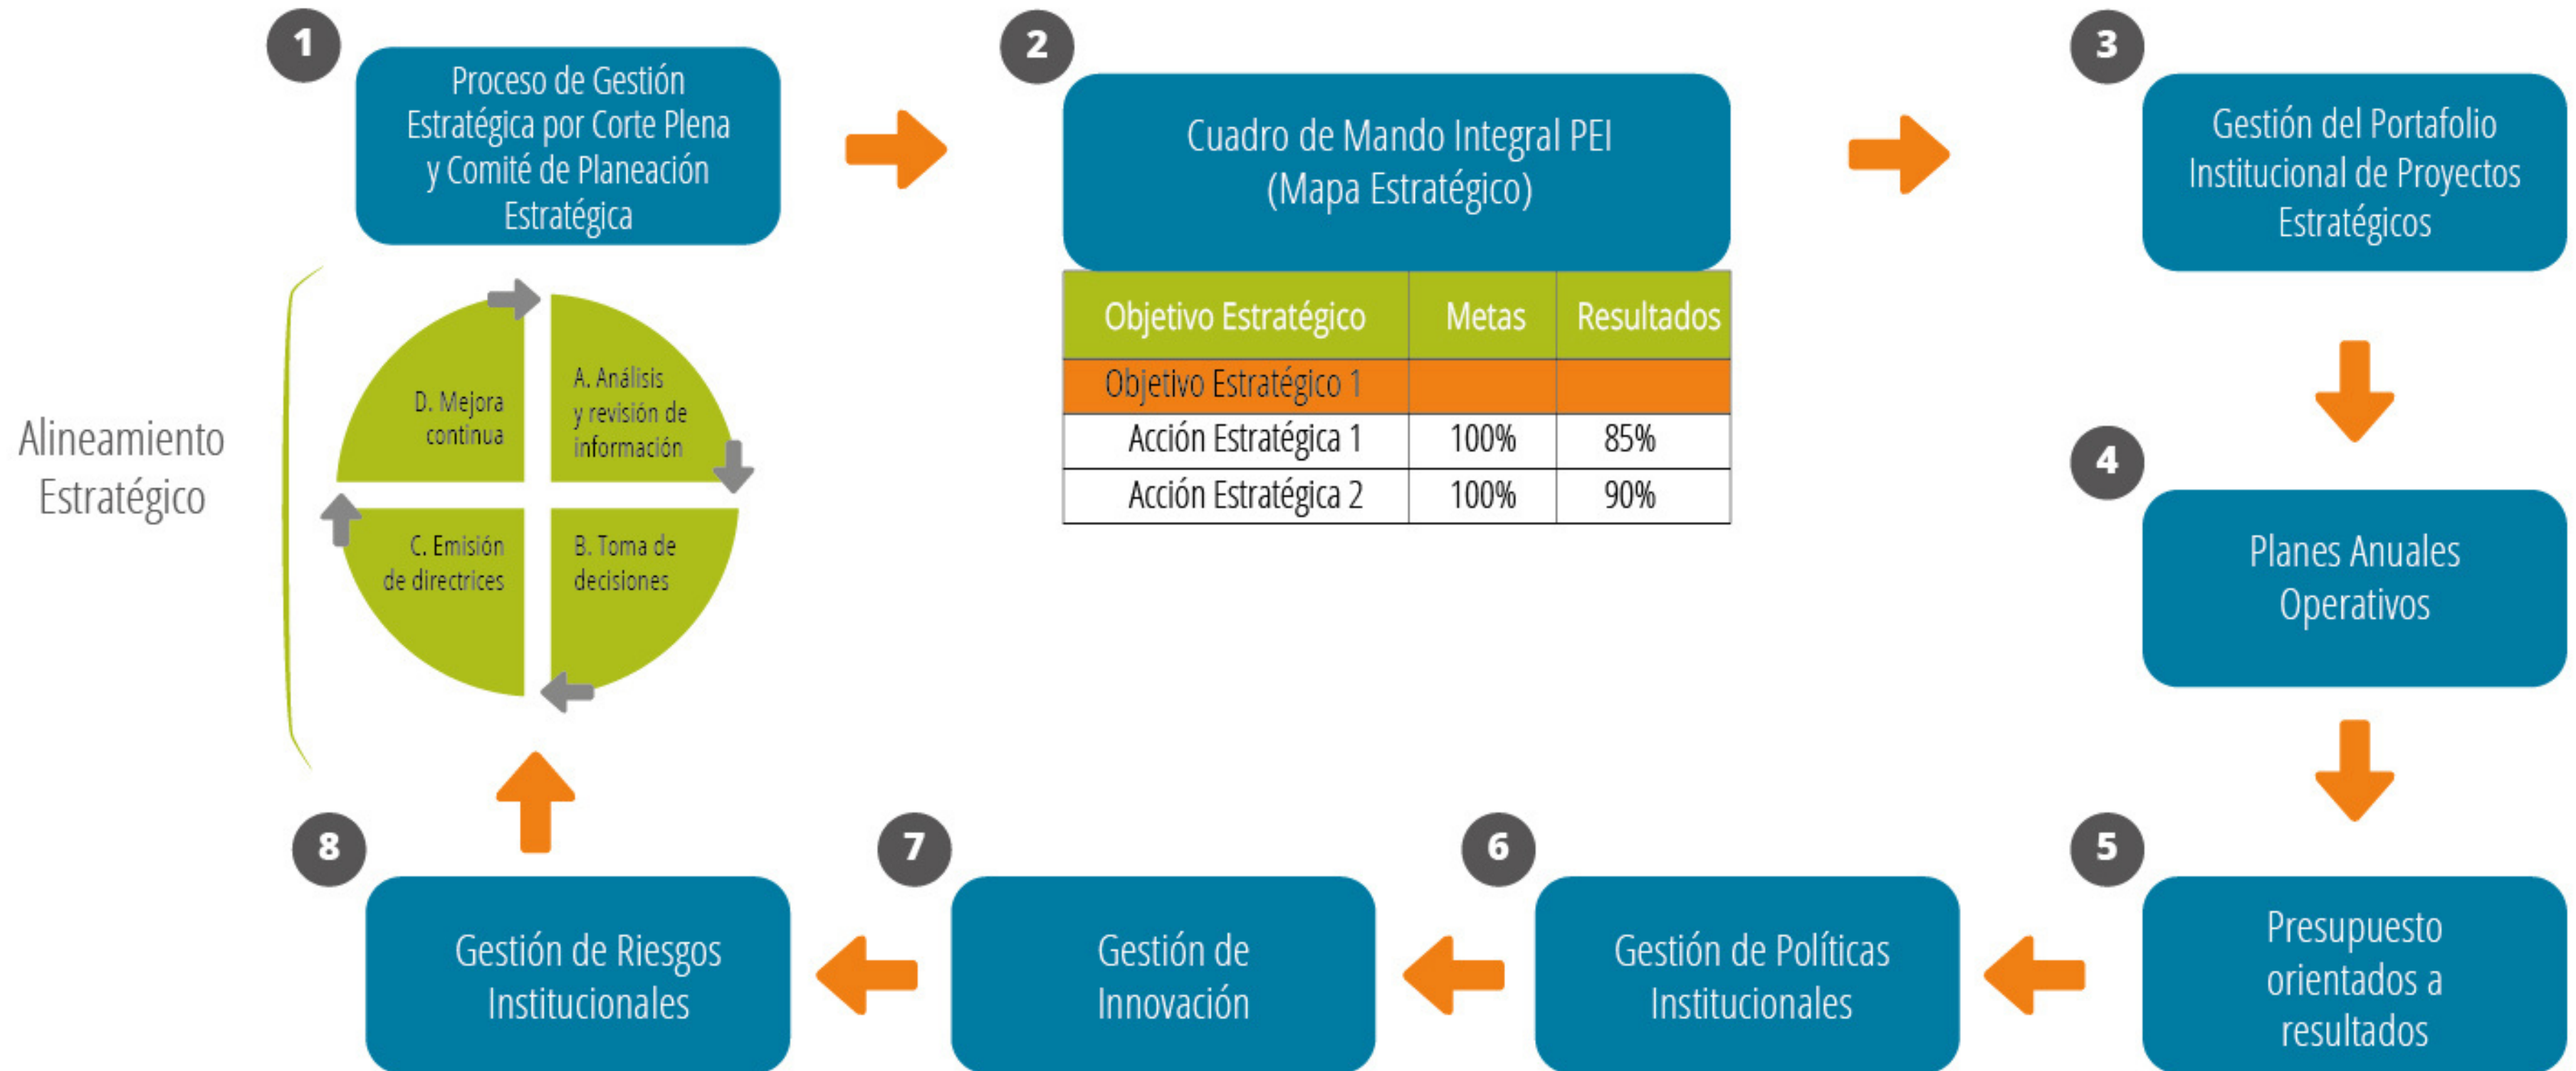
1
Proceso de Gestión Estratégica por Corte Plena y Comité de Planeación Estratégica

2
Cuadro de Mando Integral PEI (Mapa Estratégico)

| Objetivo Estratégico | Metas | Resultados |
|---|---|---|
| Objetivo Estratégico 1 | | |
| Acción Estratégica 1 | 100% | 85% |
| Acción Estratégica 2 | 100% | 90% |

3
Gestión del Portafolio Institucional de Proyectos Estratégicos

Alineamiento Estratégico

D. Mejora continua
A. Análisis y revisión de información
C. Emisión de directrices
B. Toma de decisiones

4
Planes Anuales Operativos

5
Presupuesto orientados a resultados

6
Gestión de Políticas Institucionales

7
Gestión de Innovación

8
Gestión de Riesgos Institucionales